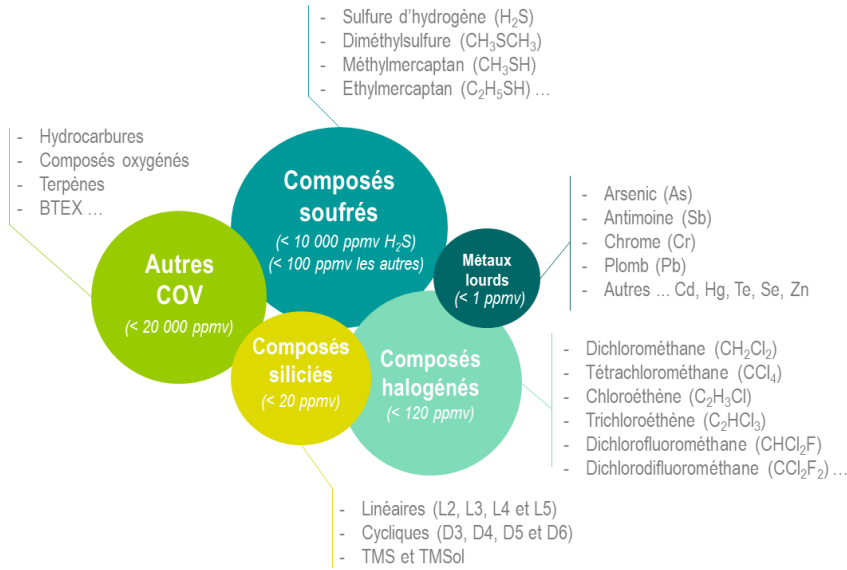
- Sulfure d'hydrogène ($H_2S$)
- Diméthylsulfure ($CH_3SCH_3$)
- Méthylmercaptan ($CH_3SH$)
- Ethylmercaptan ($C_2H_5SH$) …

- Hydrocarbures
- Composés oxygénés
- Terpènes
- BTEX …

Composés soufrés
(< 10 000 ppmv $H_2S$)
(< 100 ppmv les autres)

- Arsenic (As)
- Antimoine (Sb)
- Chrome (Cr)
- Plomb (Pb)
- Autres … Cd, Hg, Te, Se, Zn

Métaux lourds
(< 1 ppmv)

Autres COV
(< 20 000 ppmv)

Composés siliciés
(< 20 ppmv)

Composés halogénés
(< 120 ppmv)

- Dichlorométhane ($CH_2Cl_2$)
- Tétrachlorométhane ($CCl_4$)
- Chloroéthène ($C_2H_3Cl$)
- Trichloroéthène ($C_2HCl_3$)
- Dichlorofluorométhane ($CHCl_2F$)
- Dichlorodifluorométhane ($CCl_2F_2$) …

- Linéaires (L2, L3, L4 et L5)
- Cycliques (D3, D4, D5 et D6)
- TMS et TMSol